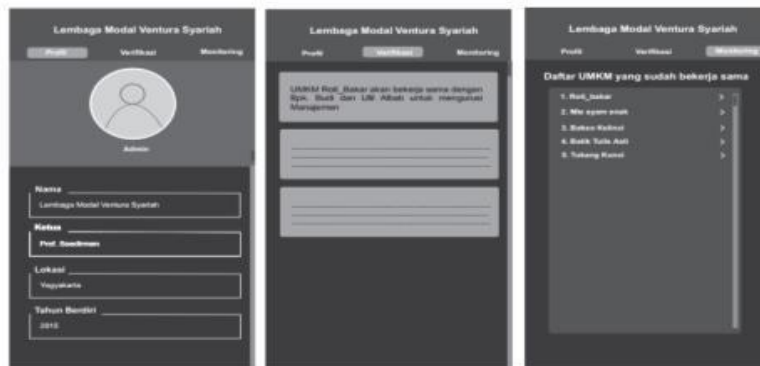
Lembaga Modal Ventura Syariah

Profil Verifikasi Monitoring

Admin

Nama
Lembaga Modal Ventura Syariah

Ketua
Prof. Soedirman

Lokasi
Yogyakarta

Tahun Berdiri
2012

Lembaga Modal Ventura Syariah

Profil Verifikasi Monitoring

UMKM Roti_Bakar akan bekerja sama dengan Bpk. Budi dan UM Albati untuk mengurusi Manajemen

Lembaga Modal Ventura Syariah

Profil Verifikasi Monitoring

Daftar UMKM yang sudah bekerja sama

1. Roti_bakar >
2. Mie ayam enak >
3. Bakso Kelinci >
4. Batik Tulis Asli >
5. Tukang Kunci >